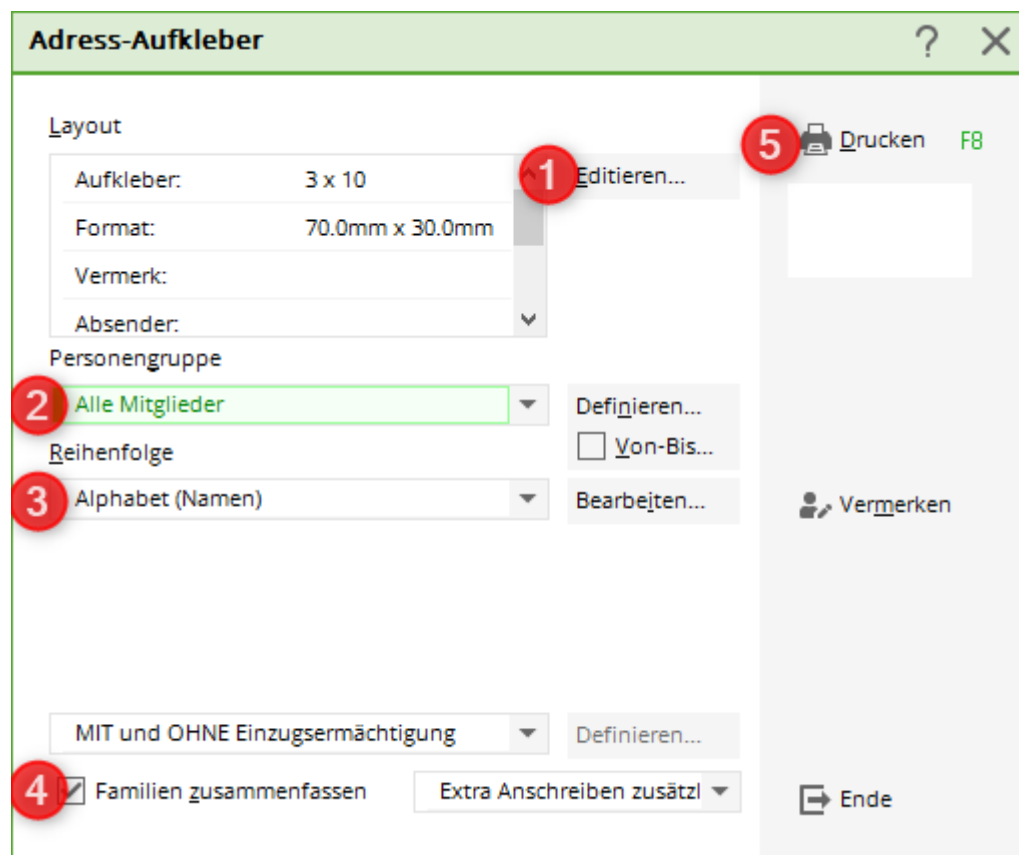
Adress-Aufkleber

? ✕

Layout

| | |
|---|---|
| Aufkleber: | 3 x 10 |
| Format: | 70.0mm x 30.0mm |
| Vermerk: | |
| Absender: | |

1 Editieren...

5 Drucken F8

Personengruppe

2 Alle Mitglieder

Definieren...

Von-Bis...

Reihenfolge

3 Alphabet (Namen)

Bearbeiten...

Vermerken

MIT und OHNE Einzugsermächtigung

Definieren...

4 Familien zusammenfassen

Extra Anschreiben zusätzl

Ende